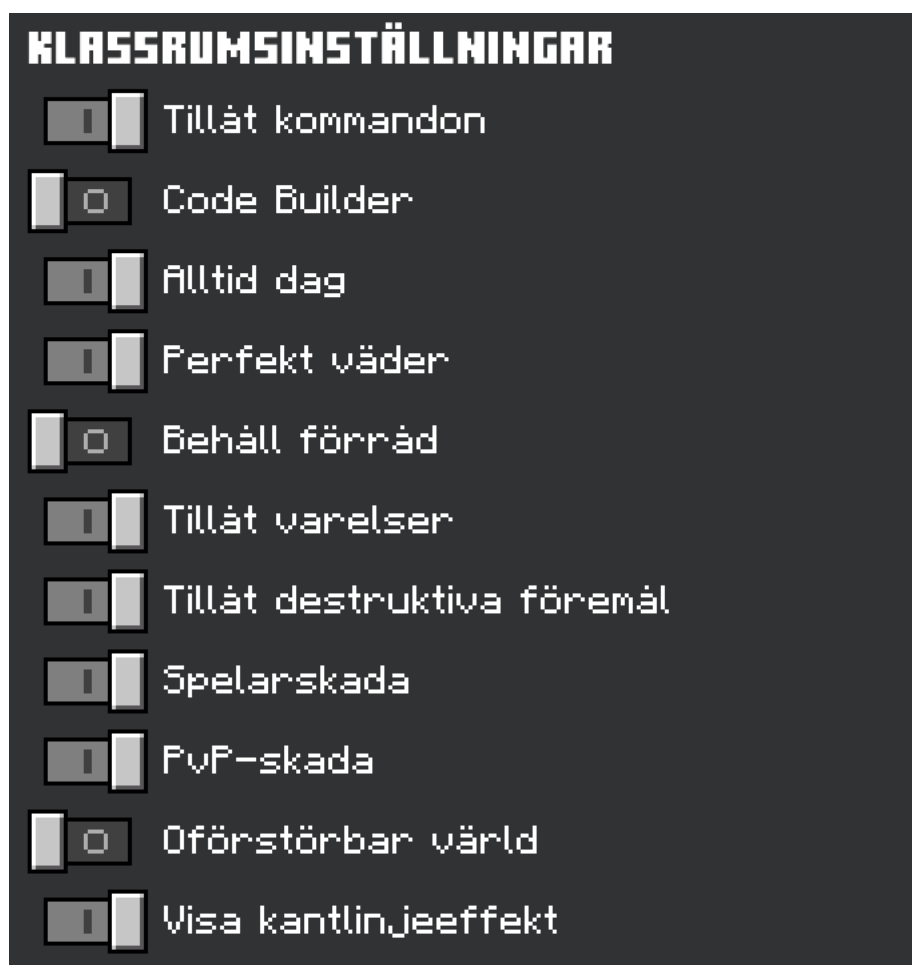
KLASSRUMSINSTÄLLNINGAR

Tillåt kommandon

Code Builder

Alltid dag

Perfekt väder

Behåll förråd

Tillåt varelser

Tillåt destruktiva föremål

Spelarskada

PvP-skada

Oförstörbar värld

Visa kantlinjeeffekt